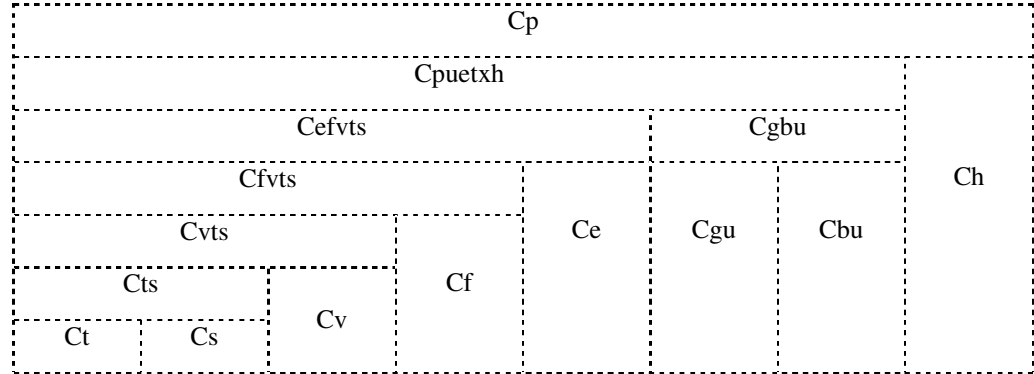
| Cp | | | | | | | |
|---|---|---|---|---|---|---|---|
| Cpuetxh | | | | | | | Ch |
| Cefvts | | | | | Cgbu | | |
| Cfvts | | | | Ce | Cgu | Cbu | |
| Cvts | | | Cf | | | | |
| Cts | | Cv | | | | | |
| Ct | Cs | | | | | | |